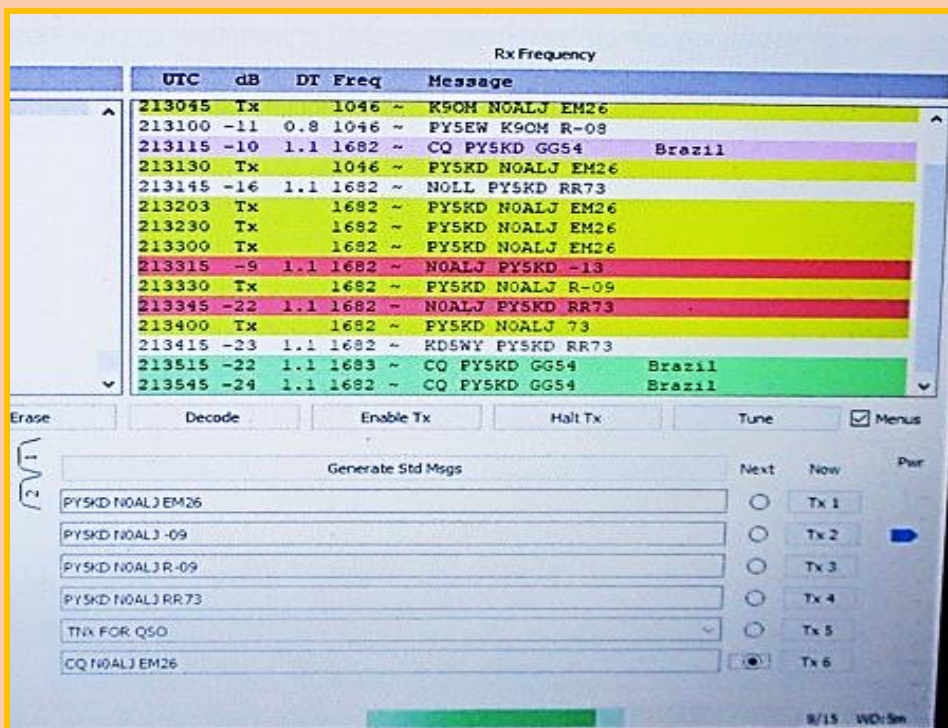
Rx Frequency

| UTC | dB | DT | Freq | Message |
|---|---|---|---|---|
| 213045 | Tx | | 1046 ~ | K9OM N0ALJ EM26 |
| 213100 | -11 | 0.8 | 1046 ~ | PY5EW K9OM R-08 |
| 213115 | -10 | 1.1 | 1682 ~ | CQ PY5KD GG54 Brazil |
| 213130 | Tx | | 1046 ~ | PY5KD N0ALJ EM26 |
| 213145 | -16 | 1.1 | 1682 ~ | N0LL PY5KD RR73 |
| 213203 | Tx | | 1682 ~ | PY5KD N0ALJ EM26 |
| 213230 | Tx | | 1682 ~ | PY5KD N0ALJ EM26 |
| 213300 | Tx | | 1682 ~ | PY5KD N0ALJ EM26 |
| 213315 | -9 | 1.1 | 1682 ~ | N0ALJ PY5KD -13 |
| 213330 | Tx | | 1682 ~ | PY5KD N0ALJ R-09 |
| 213345 | -22 | 1.1 | 1682 ~ | N0ALJ PY5KD RR73 |
| 213400 | Tx | | 1682 ~ | PY5KD N0ALJ 73 |
| 213415 | -23 | 1.1 | 1682 ~ | KD5WY PY5KD RR73 |
| 213515 | -22 | 1.1 | 1683 ~ | CQ PY5KD GG54 Brazil |
| 213545 | -24 | 1.1 | 1682 ~ | CQ PY5KD GG54 Brazil |

Erase Decode Enable Tx Halt Tx Tune Menus

1 2

Generate Std Msgs Next Now Pwr

PY5KD N0ALJ EM26 Tx 1
PY5KD N0ALJ -09 Tx 2
PY5KD N0ALJ R-09 Tx 3
PY5KD N0ALJ RR73 Tx 4
TNX FOR QSO Tx 5
CQ N0ALJ EM26 Tx 6

9/15 WD:5m